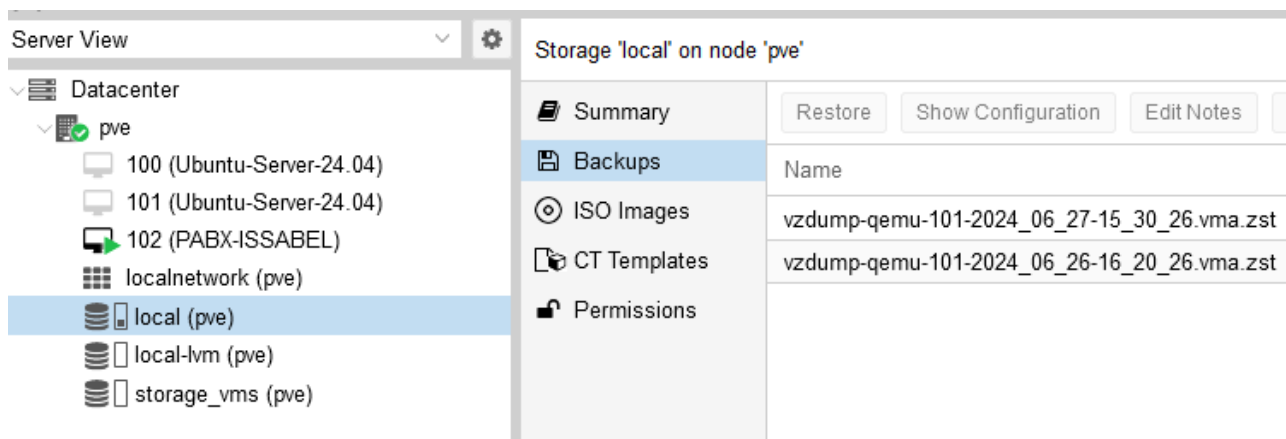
Server View

Datacenter
pve
100 (Ubuntu-Server-24.04)
101 (Ubuntu-Server-24.04)
102 (PABX-ISSABEL)
localnetwork (pve)
local (pve)
local-lvm (pve)
storage_vms (pve)

Storage 'local' on node 'pve'

Summary
Backups
ISO Images
CT Templates
Permissions

Restore
Show Configuration
Edit Notes

| Name |
|---|
| vzdump-qemu-101-2024_06_27-15_30_26.vma.zst |
| vzdump-qemu-101-2024_06_26-16_20_26.vma.zst |